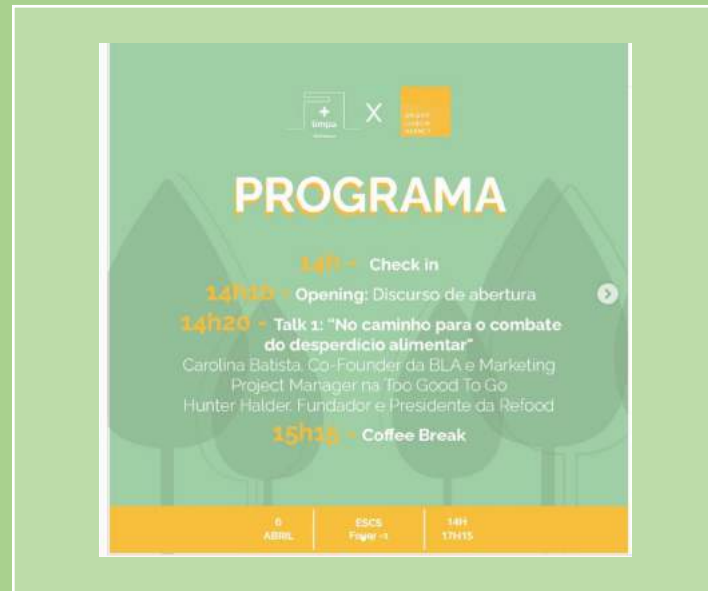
limpa X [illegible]

PROGRAMA

14h - Check in

14h15 - Opening: Discurso de abertura

14h20 - Talk 1: "No caminho para o combate do desperdício alimentar"

Carolina Batista, Co-Founder da BLA e Marketing Project Manager na Too Good To Go

Hunter Halder, Fundador e Presidente da Refood

15h15 - Coffee Break

6 ABRIL | ESCS Foyer -1 | 14H 17H15